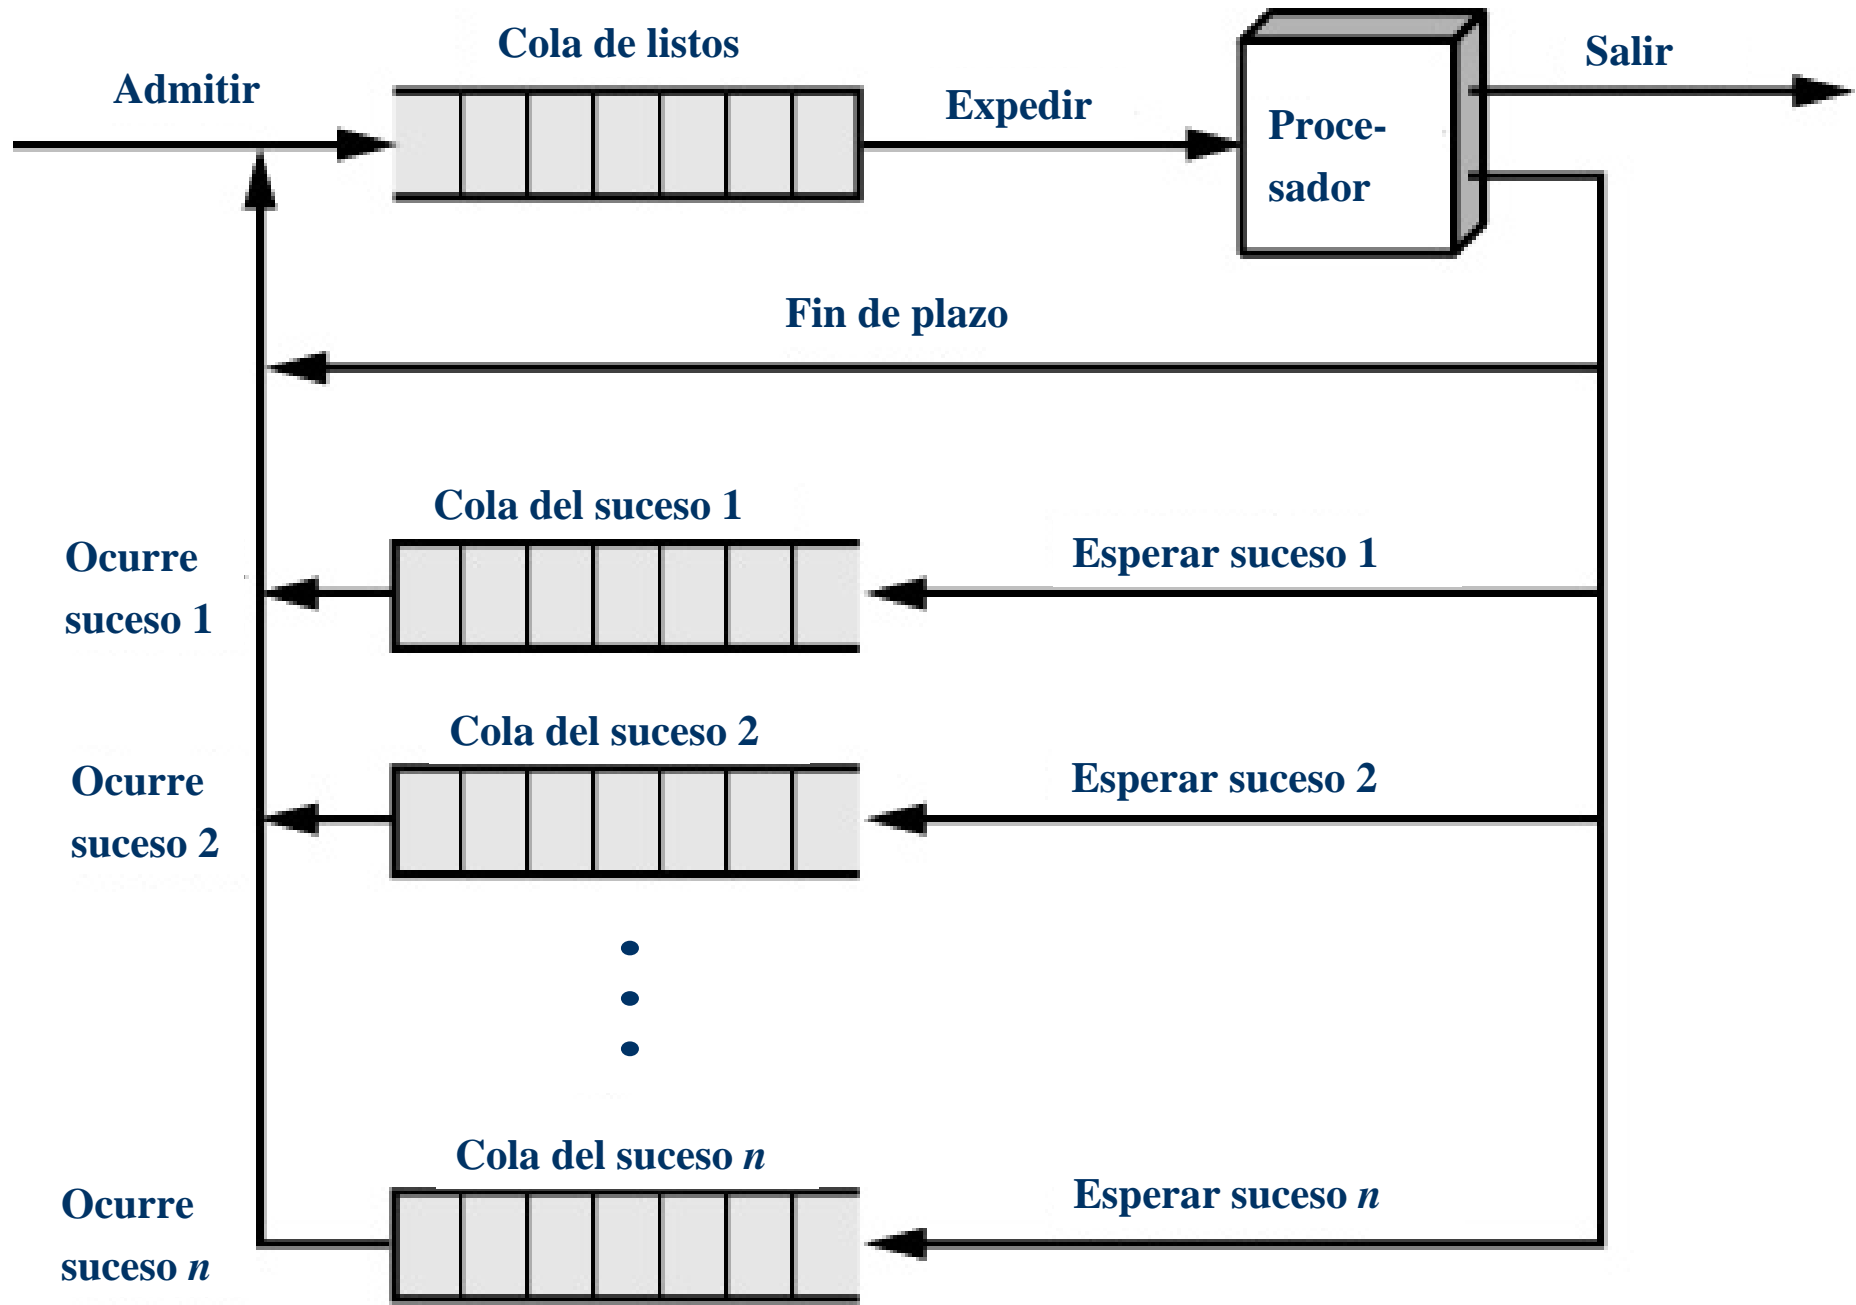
Cola de listos

Admitir

Expedir

Procesador

Salir

Fin de plazo

Cola del suceso 1

Ocurre suceso 1

Esperar suceso 1

Cola del suceso 2

Ocurre suceso 2

Esperar suceso 2

Cola del suceso $n$

Ocurre suceso $n$

Esperar suceso $n$